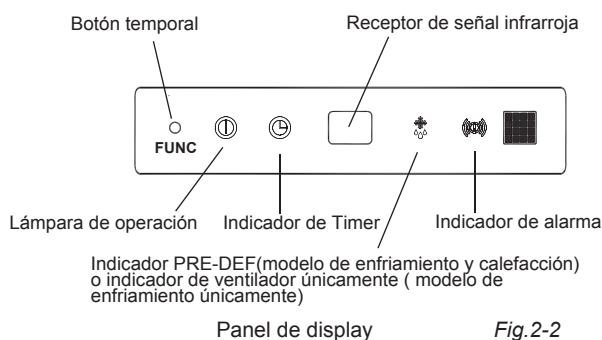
Botón temporal

Receptor de señal infrarroja

FUNC

Lámpara de operación

Indicador de Timer

Indicador de alarma

Indicador PRE-DEF(modelo de enfriamiento y calefacción) o indicador de ventilador únicamente ( modelo de enfriamiento únicamente)

Panel de display

Fig.2-2